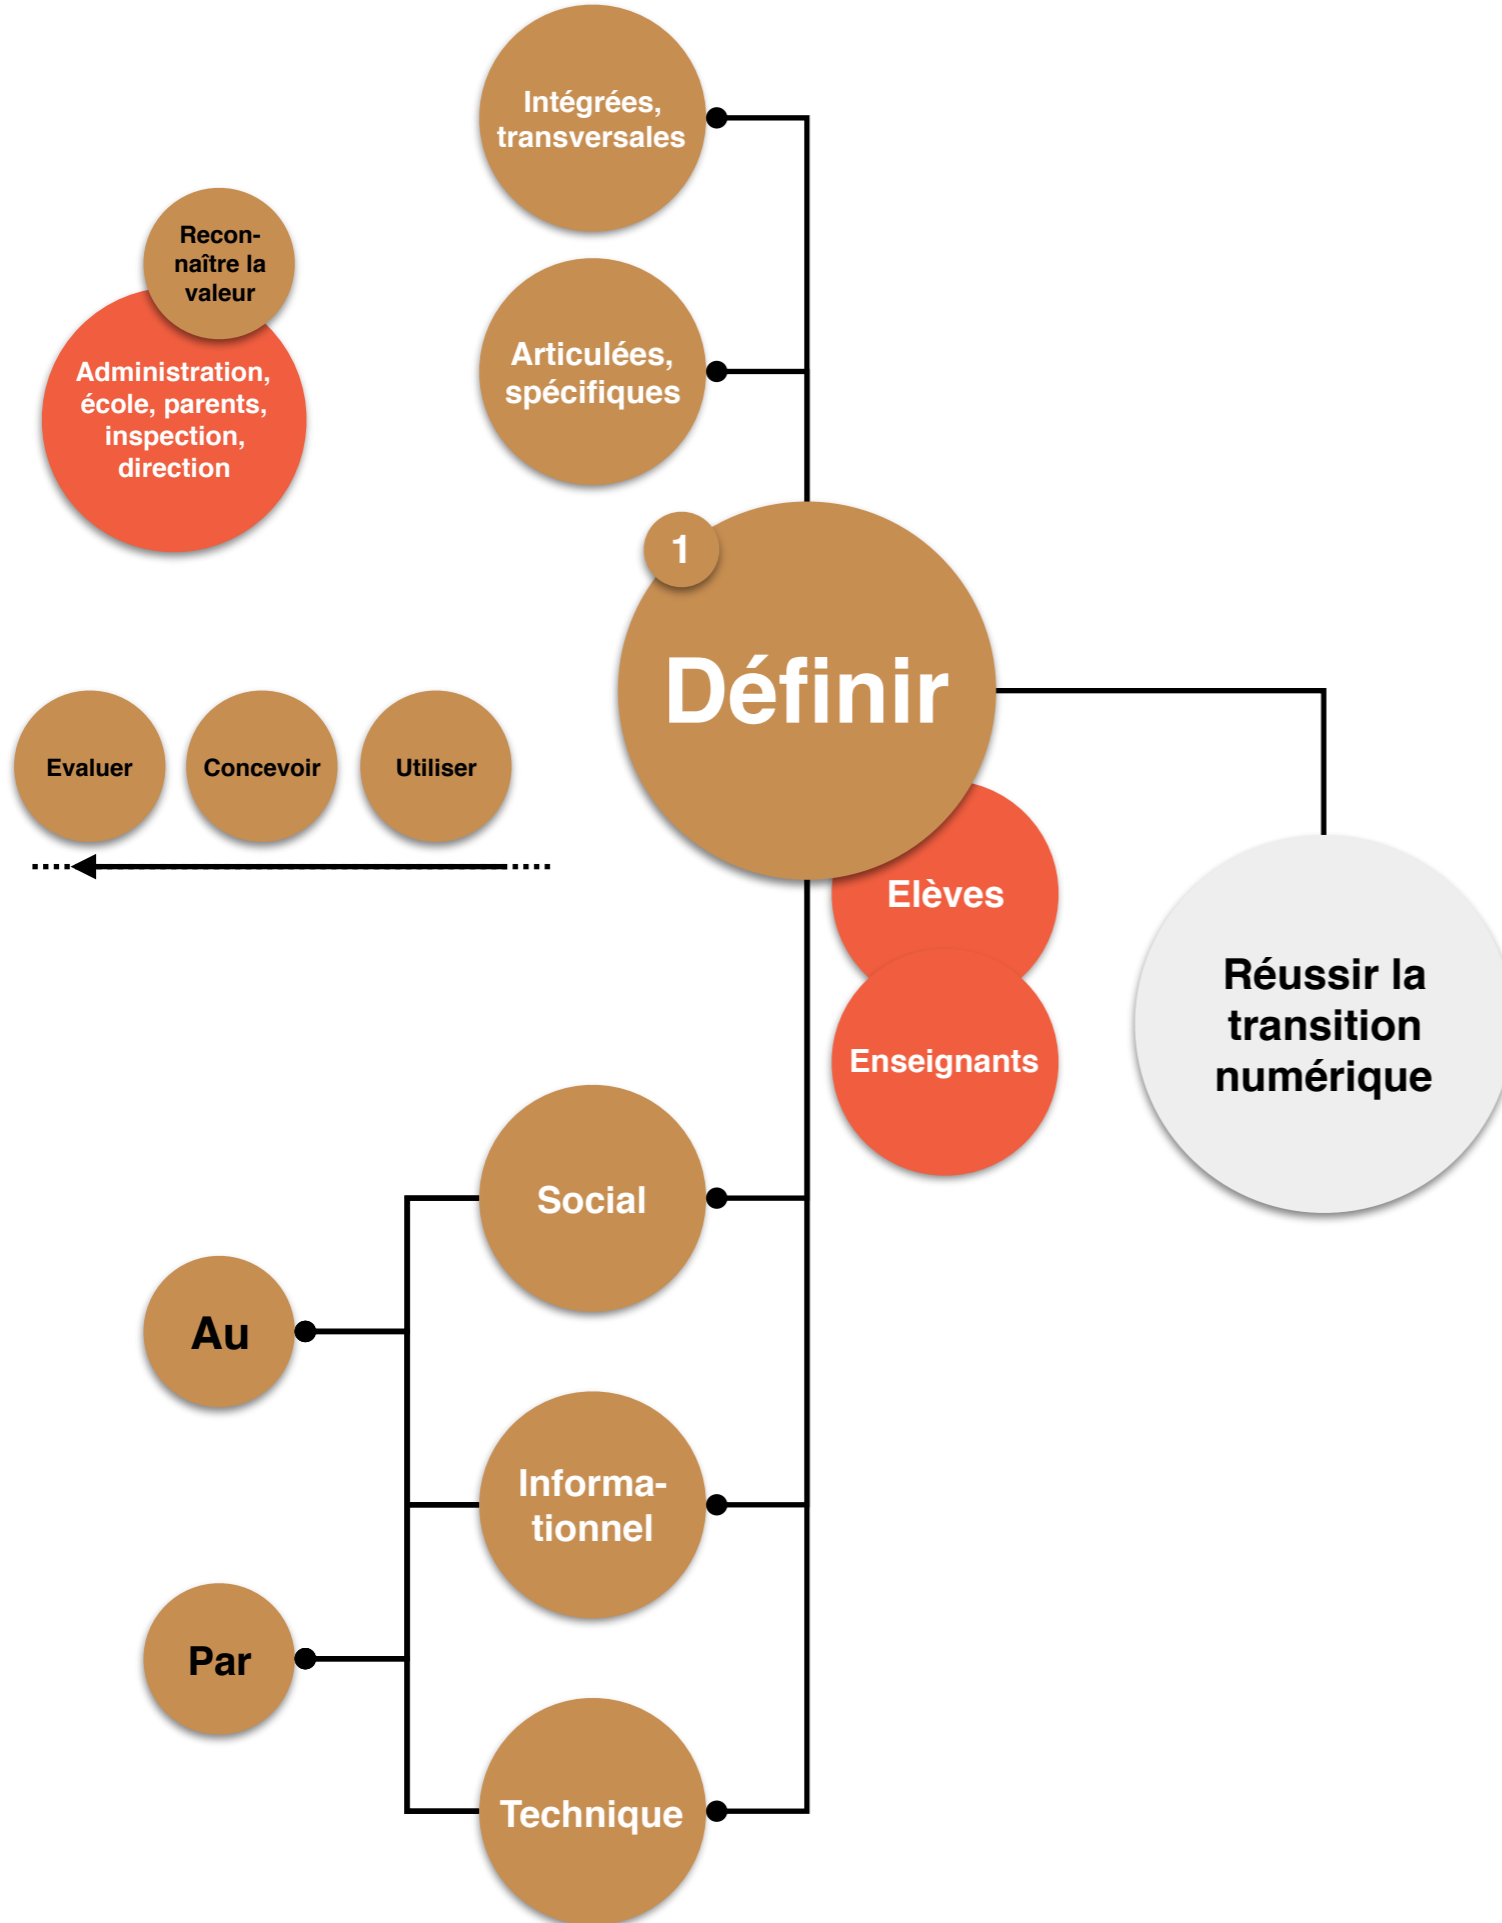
Intégrées, transversales

Recon-naître la valeur

Administration, école, parents, inspection, direction

Articulées, spécifiques

1

Définir

Evaluer

Concevoir

Utiliser

Elèves

Enseignants

Réussir la transition numérique

Social

Au

Informa-tionnel

Par

Technique